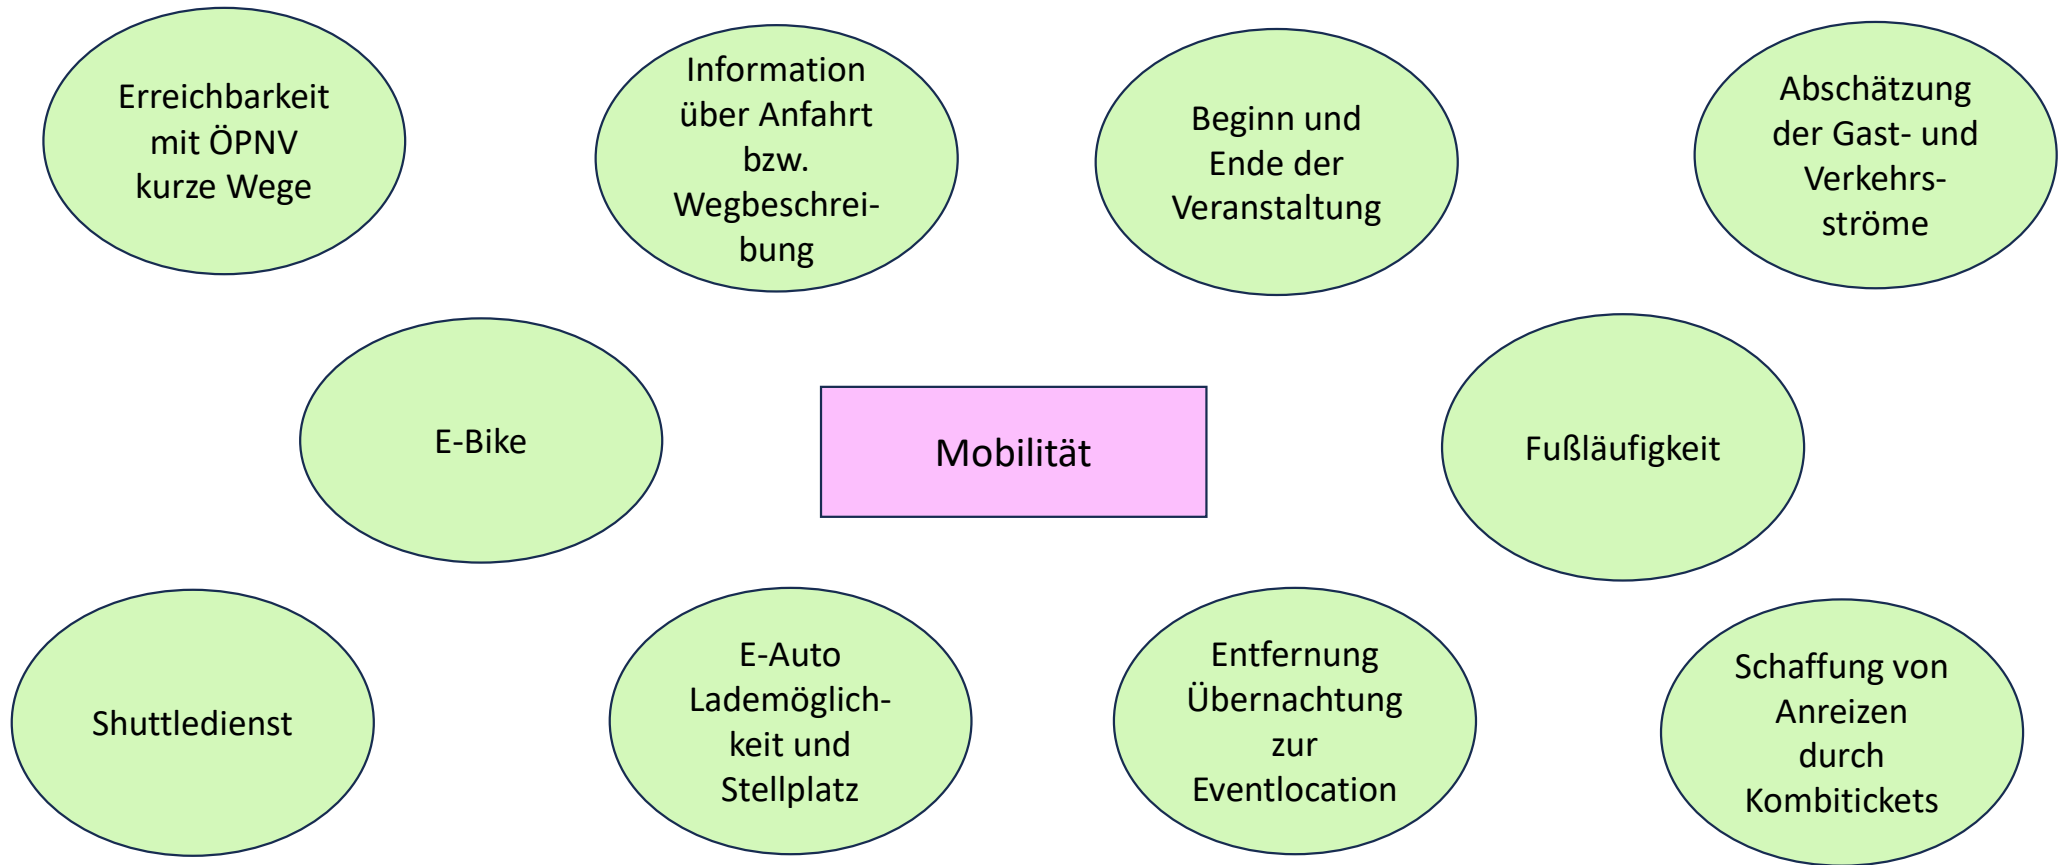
Erreichbarkeit mit ÖPNV kurze Wege

Information über Anfahrt bzw. Wegbeschreibung

Beginn und Ende der Veranstaltung

Abschätzung der Gast- und Verkehrsströme

E-Bike

Mobilität

Fußläufigkeit

Shuttledienst

E-Auto Lademöglichkeit und Stellplatz

Entfernung Übernachtung zur Eventlocation

Schaffung von Anreizen durch Kombitickets